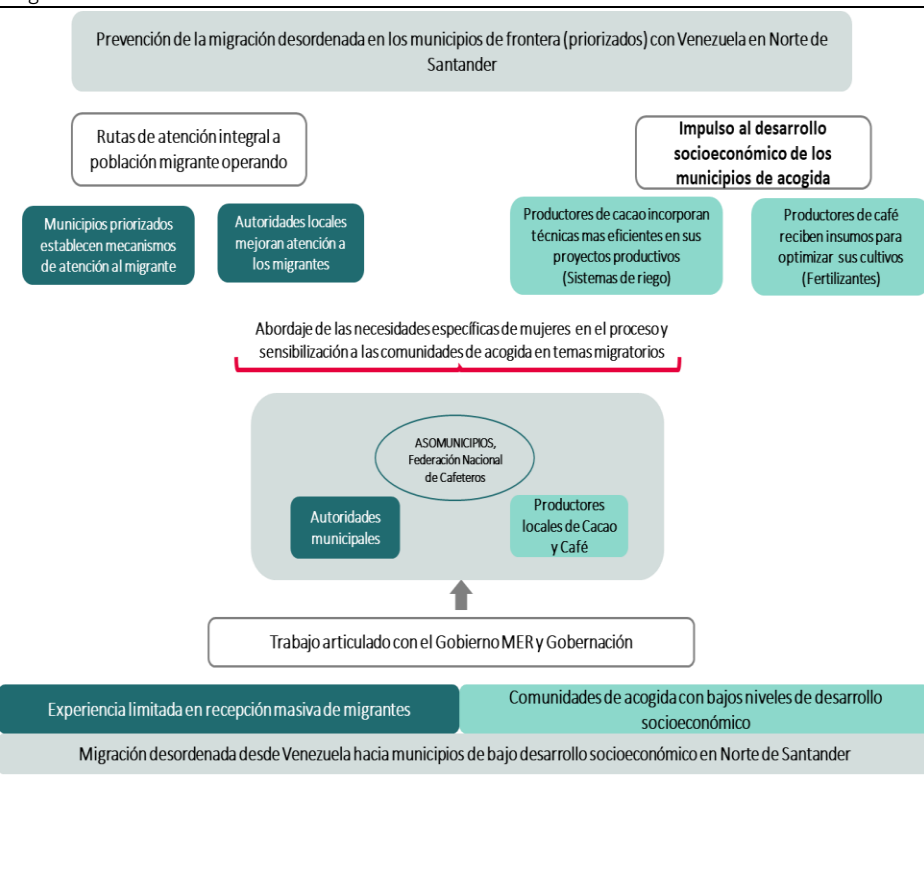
Prevención de la migración desordenada en los municipios de frontera (priorizados) con Venezuela en Norte de Santander

Rutas de atención integral a población migrante operando

Impulso al desarrollo socioeconómico de los municipios de acogida

Municipios priorizados establecen mecanismos de atención al migrante

Autoridades locales mejoran atención a los migrantes

Productores de cacao incorporan técnicas mas eficientes en sus proyectos productivos (Sistemas de riego)

Productores de café reciben insumos para optimizar sus cultivos (Fertilizantes)

Abordaje de las necesidades específicas de mujeres en el proceso y sensibilización a las comunidades de acogida en temas migratorios

ASOMUNICIPIOS, Federación Nacional de Cafeteros

Autoridades municipales

Productores locales de Cacao y Café

Trabajo articulado con el Gobierno MER y Gobernación

Experiencia limitada en recepción masiva de migrantes

Comunidades de acogida con bajos niveles de desarrollo socioeconómico

Migración desordenada desde Venezuela hacia municipios de bajo desarrollo socioeconómico en Norte de Santander